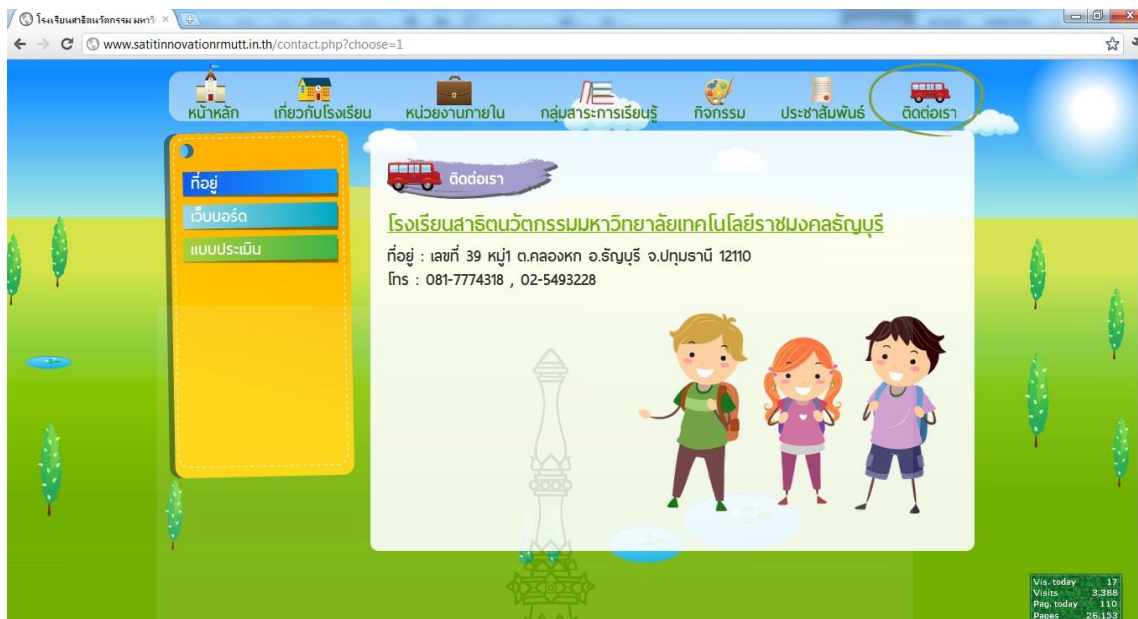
โรงเรียนสาธิตนวัตกรรม มหาวิ ×

www.satitinnovationrmutt.in.th/contact.php?choose=1

หน้าหลัก เกี่ยวกับโรงเรียน หน่วยงานภายใน กลุ่มสาระการเรียนรู้ กิจกรรม ประชาสัมพันธ์ ติดต่อเรา

ที่อยู่
เว็บบอร์ด
แบบประเมิน

ติดต่อเรา

โรงเรียนสาธิตนวัตกรรมมหาวิทยาลัยเทคโนโลยีราชมงคลธัญบุรี

ที่อยู่ : เลขที่ 39 หมู่1 ต.คลองหก อ.ธัญบุรี จ.ปทุมธานี 12110
โทร : 081-7774318 , 02-5493228

| Vis. today | 17 |
|---|---|
| Visits | 3,388 |
| Pag. today | 110 |
| Pages | 26,153 |